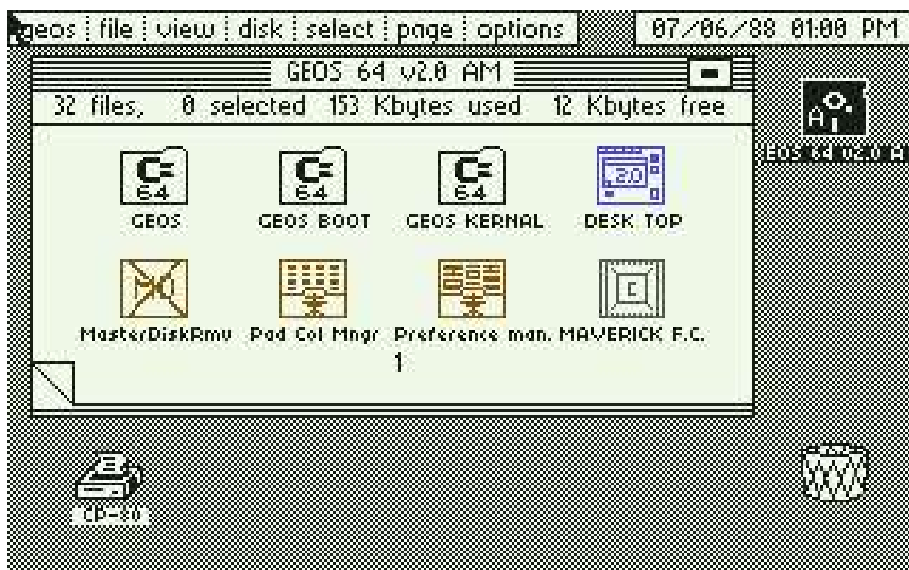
geos | file | view | disk | select | page | options
07/06/88 01:00 PM

GEOS 64 v2.0 AM
32 files, 0 selected 153 Kbytes used 12 Kbytes free

C= 64
GEOS
C= 64
GEOS BOOT
C= 64
GEOS KERNAL
2.0
DESK TOP
MasterDiskRmv
Pad Col Mngr
Preference man.
C
MAVERICK F.C.
1

GEOS 64 v2.0 A

CP-30